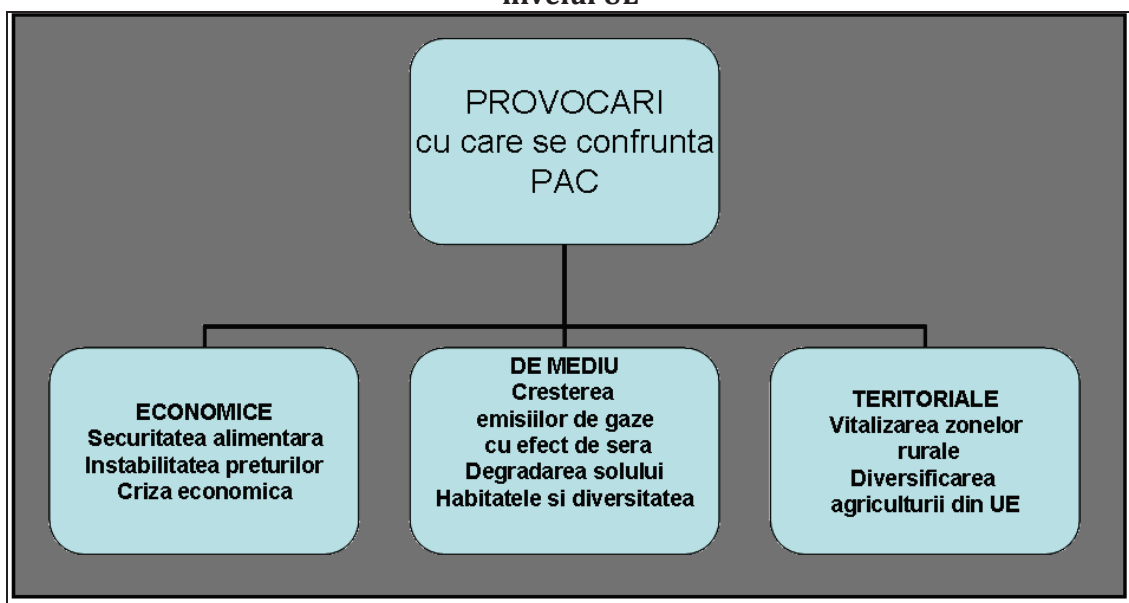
nivelul UE

PROVOCARI cu care se confrunta PAC

ECONOMICE
Securitatea alimentara
Instabilitatea preturilor
Criza economica

DE MEDIU
Cresterea emisiilor de gaze cu efect de sera
Degradarea solului
Habitatele si diversitatea

TERITORIALE
Vitalizarea zonelor rurale
Diversificarea agriculturii din UE